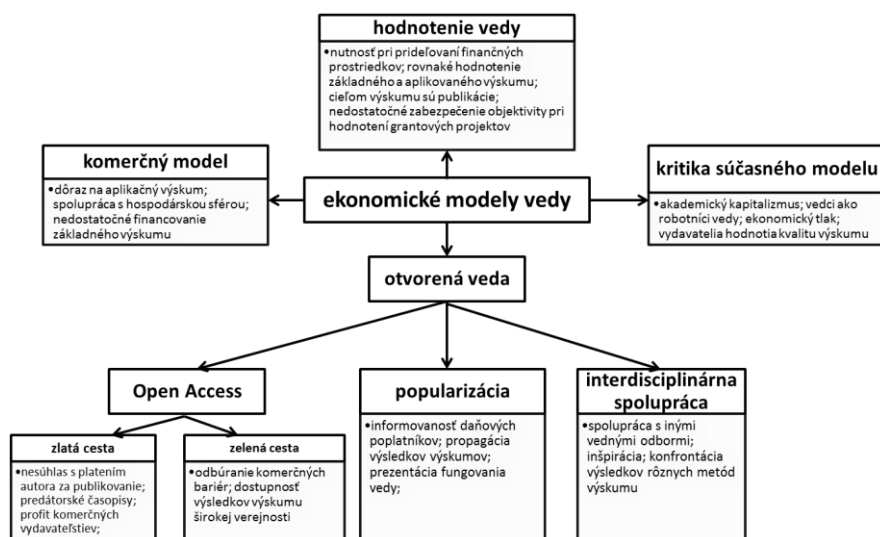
hodnotenie vedy

•nutnosť pri prideľovaní finančných prostriedkov; rovnaké hodnotenie základného a aplikovaného výskumu; cieľom výskumu sú publikácie; nedostatočné zabezpečenie objektivity pri hodnotení grantových projektov

komerčný model

•dôraz na aplikačný výskum; spolupráca s hospodárskou sférou; nedostatočné financovanie základného výskumu

ekonomické modely vedy

kritika súčasného modelu

•akademický kapitalizmus; vedci ako robotníci vedy; ekonomický tlak; vydavatelia hodnotia kvalitu výskumu

otvorená veda

Open Access

zlatá cesta

•nesúhlas s platením autora za publikovanie; predátorské časopisy; profit komerčných vydavateľstiev;

zelená cesta

•odbúranie komerčných bariér; dostupnosť výsledkov výskumu širokej verejnosti

popularizácia

•informovanosť daňových poplatníkov; propagácia výsledkov výskumov; prezentácia fungovania vedy;

interdisciplinárna spolupráca

•spolupráca s inými vednými odbormi; inšpirácia; konfrontácia výsledkov rôznych metód výskumu